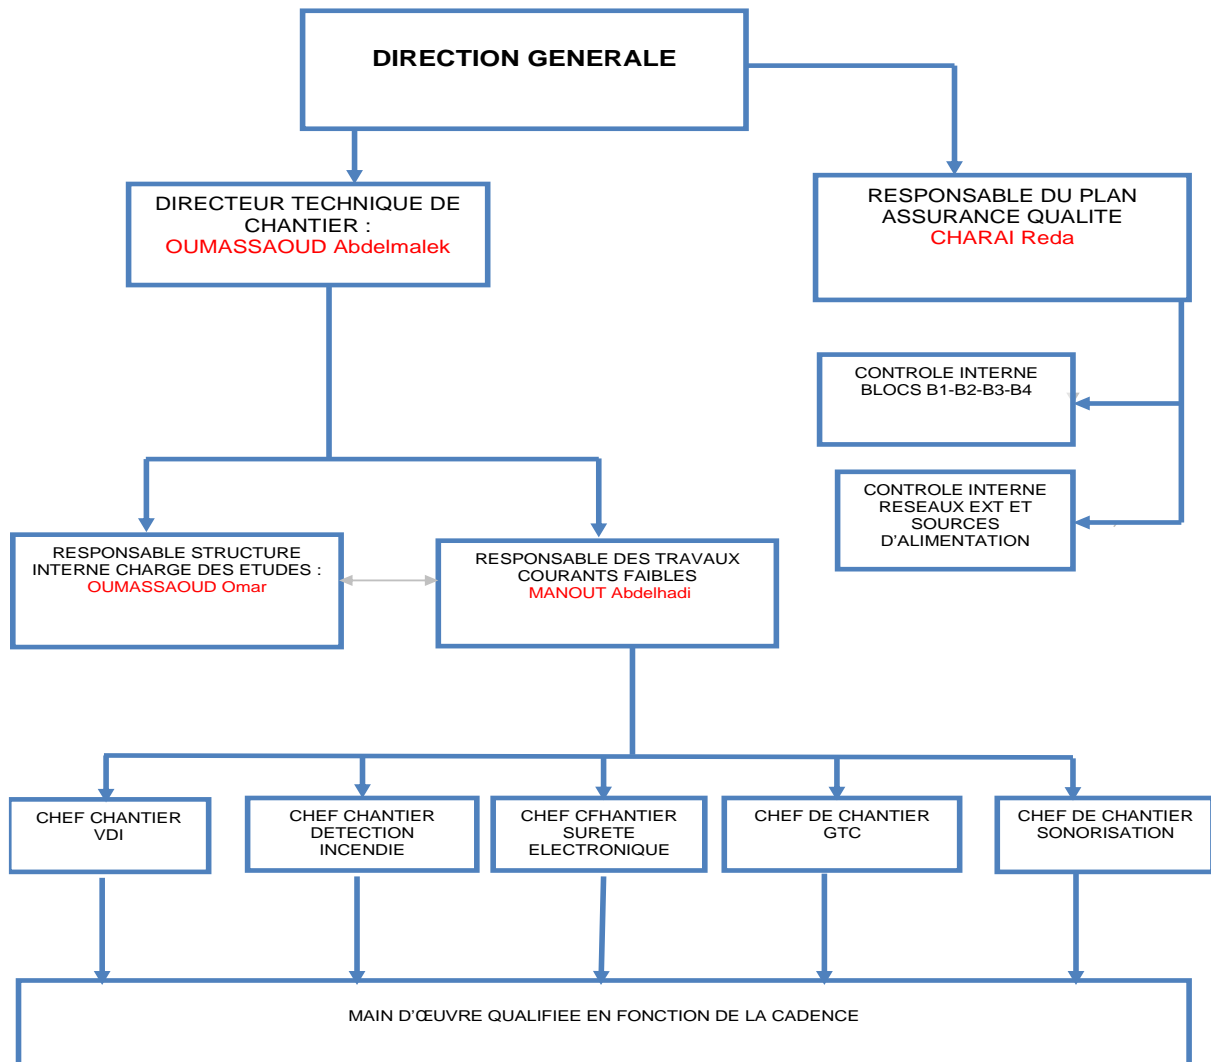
DIRECTION GENERALE

DIRECTEUR TECHNIQUE DE CHANTIER :
OUMASSAOUD Abdelmalek

RESPONSABLE DU PLAN ASSURANCE QUALITE
CHARAI Reda

CONTROLE INTERNE BLOCS B1-B2-B3-B4

CONTROLE INTERNE RESEAUX EXT ET SOURCES D'ALIMENTATION

RESPONSABLE STRUCTURE INTERNE CHARGE DES ETUDES :
OUMASSAOUD Omar

RESPONSABLE DES TRAVAUX COURANTS FAIBLES
MANOUT Abdelhadi

CHEF CHANTIER VDI

CHEF CHANTIER DETECTION INCENDIE

CHEF CFHANTIER SURETE ELECTRONIQUE

CHEF DE CHANTIER GTC

CHEF DE CHANTIER SONORISATION

MAIN D'ŒUVRE QUALIFIEE EN FONCTION DE LA CADENCE